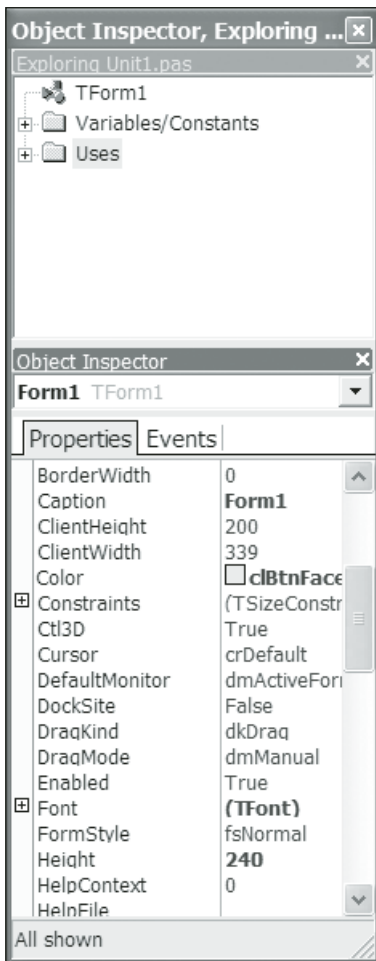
Object Inspector, Exploring ...
Exploring Unit1.pas
TForm1
Variables/Constants
Uses

Object Inspector
Form1 TForm1
Properties Events

| | |
|---|---|
| BorderWidth | 0 |
| Caption | Form1 |
| ClientHeight | 200 |
| ClientWidth | 339 |
| Color | clBtnFace |
| Constraints | (TSizeConstr |
| Ctl3D | True |
| Cursor | crDefault |
| DefaultMonitor | dmActiveFor |
| DockSite | False |
| DragKind | dkDrag |
| DragMode | dmManual |
| Enabled | True |
| Font | (TFont) |
| FormStyle | fsNormal |
| Height | 240 |
| HelpContext | 0 |
| HelpFile | |

All shown